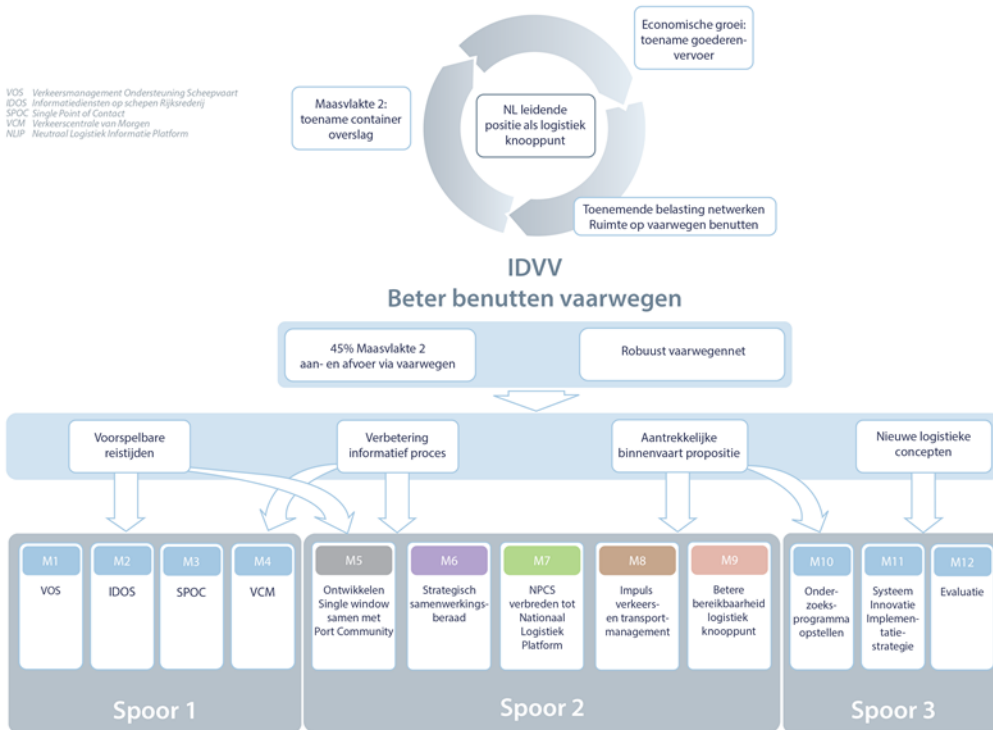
VOS Verkeersmanagement Ondersteuning Scheepvaart
IDOS Informatiediensten op schepen Rijksrederij
SPOC Single Point of Contact
VCM Verkeerscentrale van Morgen
NLIP Neutraal Logistiek Informatie Platform

Economische groei: toename goederenvervoer

Maasvlakte 2: toename container overslag

NL leidende positie als logistiek knooppunt

Toenemende belasting netwerken
Ruimte op vaarwegen benutten

IDVV
Beter benutten vaarwegen

45% Maasvlakte 2 aan- en afvoer via vaarwegen

Robuust vaarwegennet

Voorspelbare reistijden

Verbetering informatief proces

Aantrekkelijke binnenvaart propositie

Nieuwe logistieke concepten

M1
VOS

M2
IDOS

M3
SPOC

M4
VCM

M5
Ontwikkelen Single window samen met Port Community

M6
Strategisch samenwerkingsberaad

M7
NPCS verbreden tot Nationaal Logistiek Platform

M8
Impuls verkeers- en transportmanagement

M9
Betere bereikbaarheid logistiek knooppunt

M10
Onderzoeksprogramma opstellen

M11
Systeem Innovatie Implementatiestrategie

M12
Evaluatie

Spoor 1

Spoor 2

Spoor 3